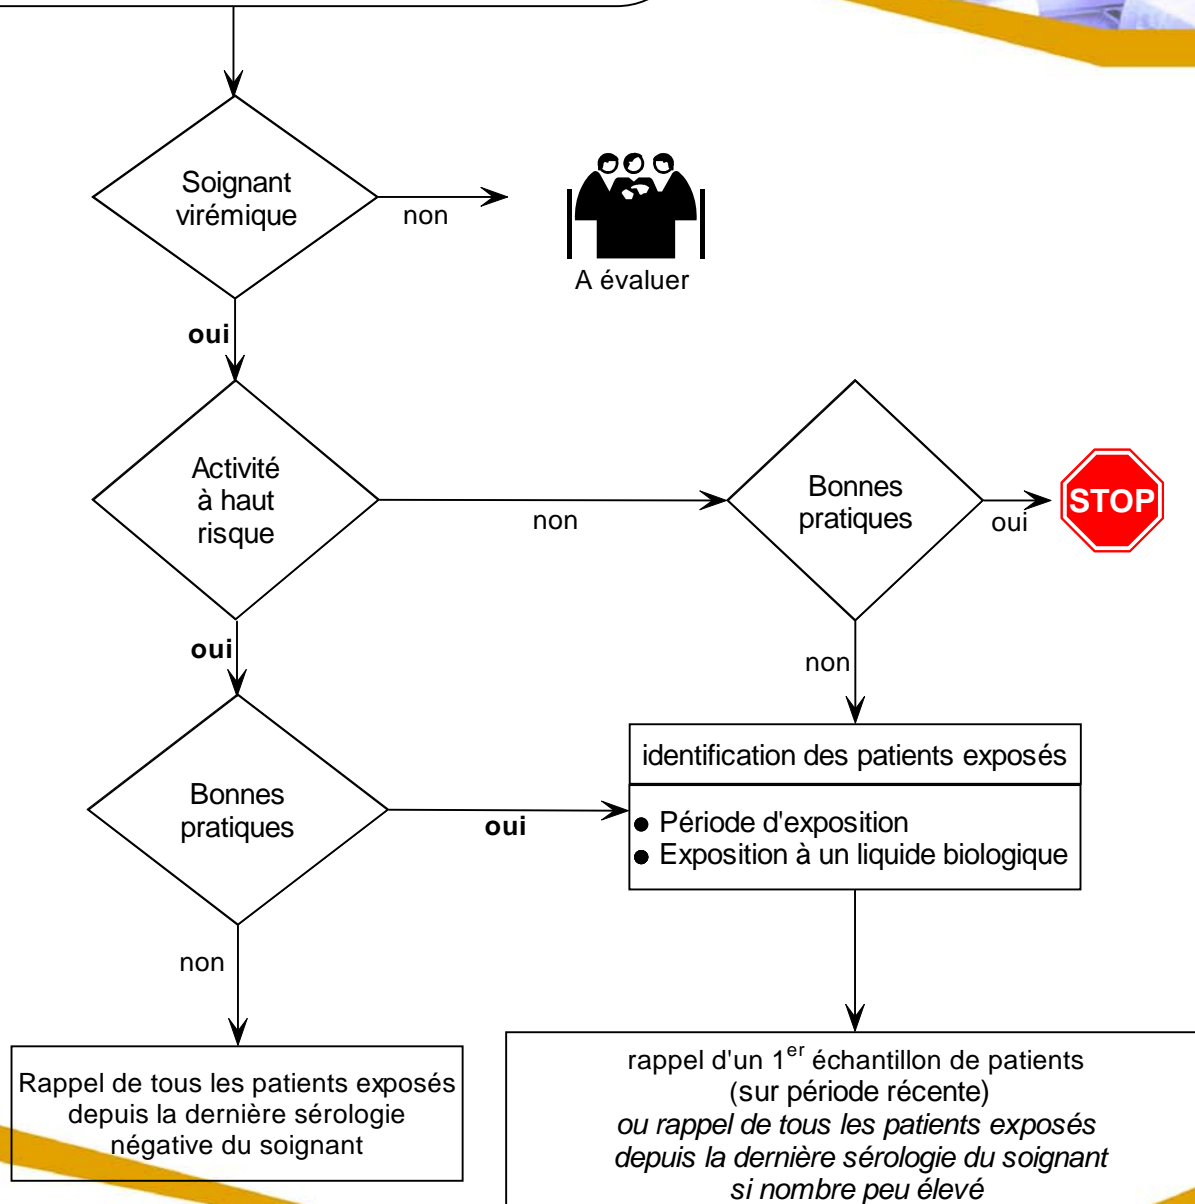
Soignant virémique

non

A évaluer

oui

Activité à haut risque

non

Bonnes pratiques

oui

STOP

oui

non

identification des patients exposés

Bonnes pratiques

oui

● Période d'exposition
● Exposition à un liquide biologique

non

Rappel de tous les patients exposés depuis la dernière sérologie négative du soignant

rappel d'un 1$^{er}$ échantillon de patients (sur période récente)
*ou rappel de tous les patients exposés depuis la dernière sérologie du soignant si nombre peu élevé*